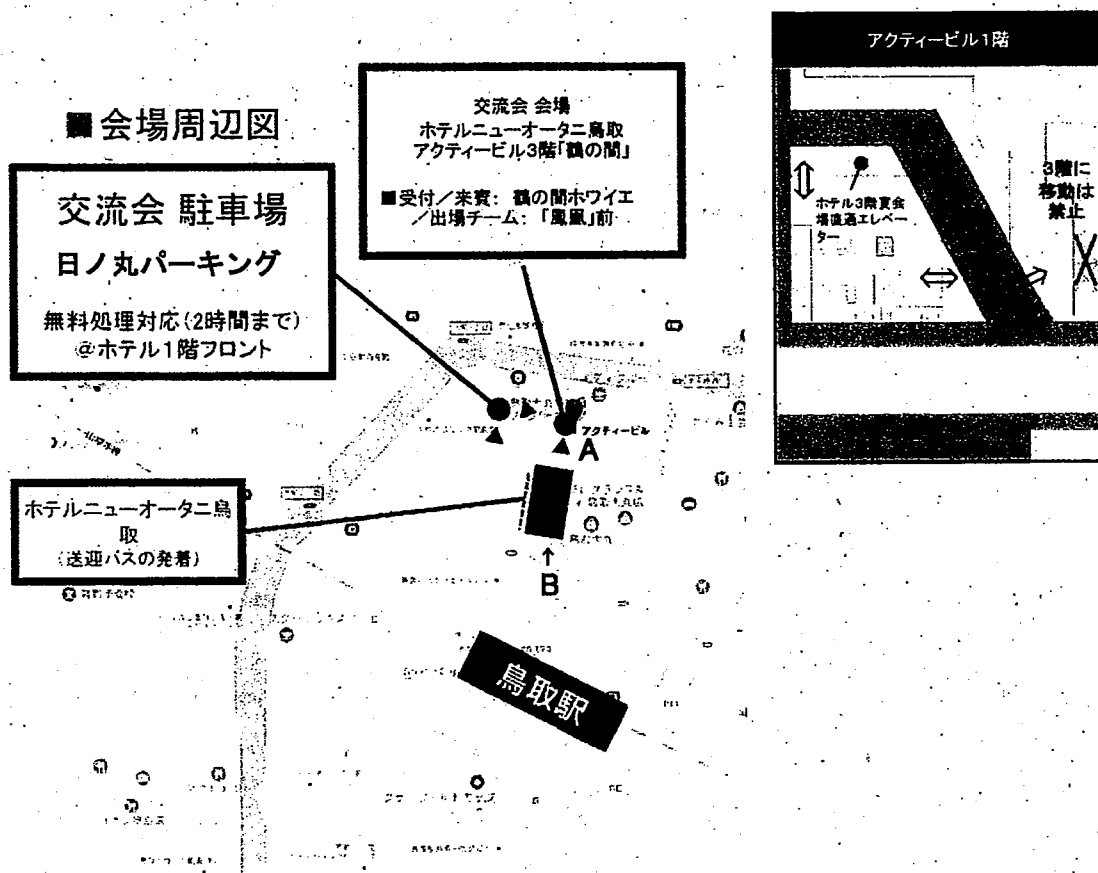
■会場周辺図

交流会 駐車場
日ノ丸パーキング
無料処理対応(2時間まで)
@ホテル1階フロント

交流会 会場
ホテルニューオータニ鳥取
アクティービル3階「鶴の間」

■受付/来賓: 鶴の間ホワイエ
/出場チーム: 「鳳凰」前

アクティービル1階

ホテル3階宴会場直通エレベーター

3階に移動は禁止

アクティービル

A

B

ホテルニューオータニ鳥取
(送迎バスの発着)

鳥取駅